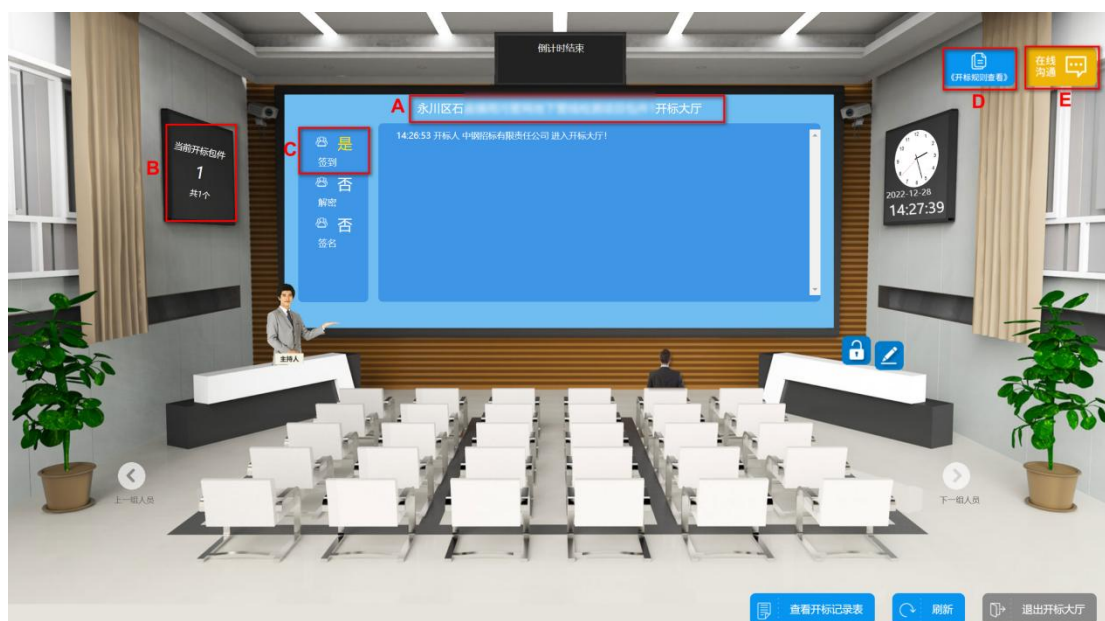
倒计时结束

A 永川区石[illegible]开标大厅

D 《开标规则查看》

在线沟通 E

B 当前开标包件 1 共1个

C 是 签到

否 解密

否 签名

14:26:53 开标人 中钢招标有限责任公司 进入开标大厅!

2022-12-28 14:27:39

主持人

上一组人员

下一组人员

查看开标记录表

刷新

退出开标大厅